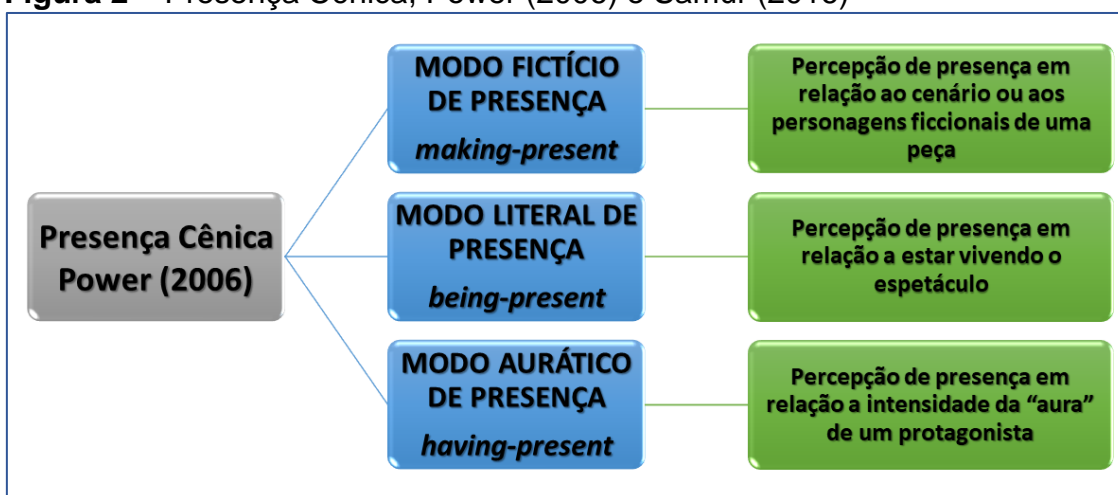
Figura 2 – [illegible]

Presença Cênica Power (2006)

MODO FICTÍCIO DE PRESENÇA
making-present

Percepção de presença em relação ao cenário ou aos personagens ficcionais de uma peça

MODO LITERAL DE PRESENÇA
being-present

Percepção de presença em relação a estar vivendo o espetáculo

MODO AURÁTICO DE PRESENÇA
having-present

Percepção de presença em relação a intensidade da "aura" de um protagonista